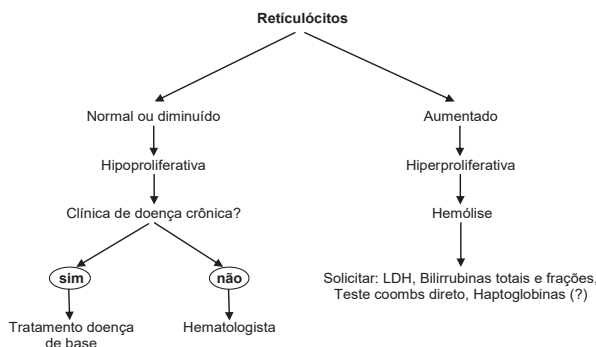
Retículócitos

Normal ou diminuído

Hipoproliferativa

Clínica de doença crônica?

sim

Tratamento doença de base

não

Hematologista

Aumentado

Hiperproliferativa

Hemólise

Solicitar: LDH, Bilirrubinas totais e frações, Teste coombs direto, Haptoglobinas (?)